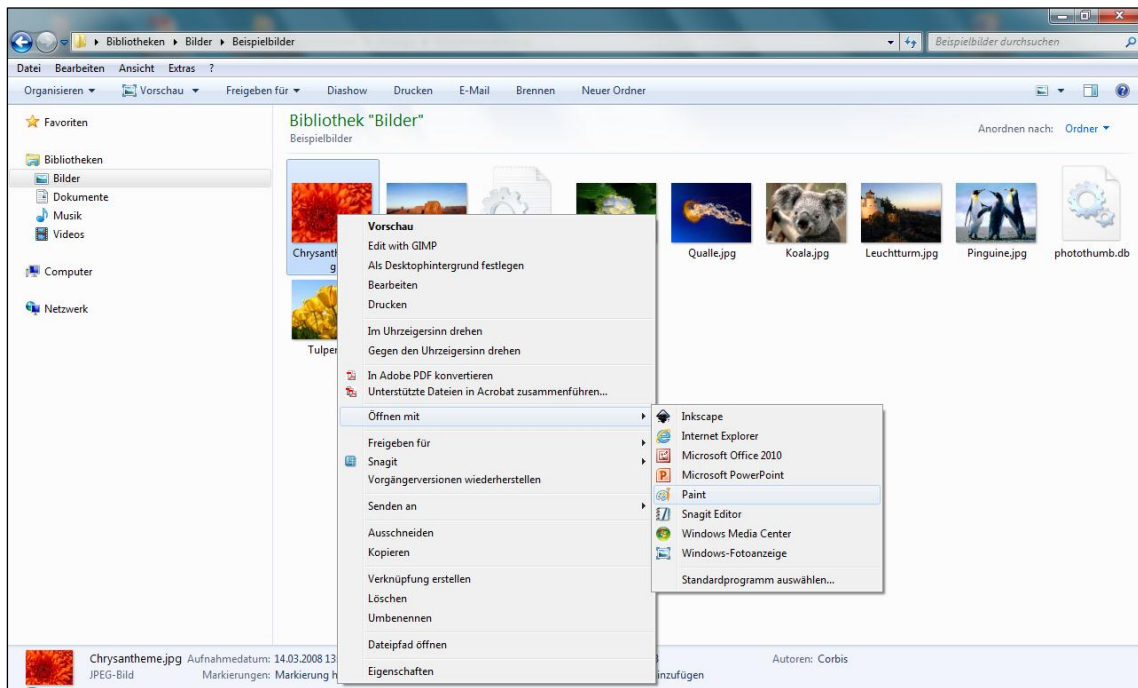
Bibliotheken ▸ Bilder ▸ Beispielbilder

Beispielbilder durchsuchen

Datei Bearbeiten Ansicht Extras ?

Organisieren ▾ Vorschau ▾ Freigeben für ▾ Diashow Drucken E-Mail Brennen Neuer Ordner

Favoriten

Bibliotheken
Bilder
Dokumente
Musik
Videos

Computer

Netzwerk

Bibliothek "Bilder"
Beispielbilder

Anordnen nach: Ordner ▾

Chrysanth g

Tulpen

Qualle.jpg Koala.jpg Leuchtturm.jpg Pinguine.jpg photothumb.db

Vorschau
Edit with GIMP
Als Desktophintergrund festlegen
Bearbeiten
Drucken
Im Uhrzeigersinn drehen
Gegen den Uhrzeigersinn drehen
In Adobe PDF konvertieren
Unterstützte Dateien in Acrobat zusammenführen...
Öffnen mit
Freigeben für
Snagit
Vorgängerversionen wiederherstellen
Senden an
Ausschneiden
Kopieren
Verknüpfung erstellen
Löschen
Umbenennen
Dateipfad öffnen
Eigenschaften

Inkscape
Internet Explorer
Microsoft Office 2010
Microsoft PowerPoint
Paint
Snagit Editor
Windows Media Center
Windows-Fotoanzeige
Standardprogramm auswählen...

Chrysantheme.jpg Aufnahmedatum: 14.03.2008 13 Autoren: Corbis
JPEG-Bild Markierungen: Markierung h inzufügen